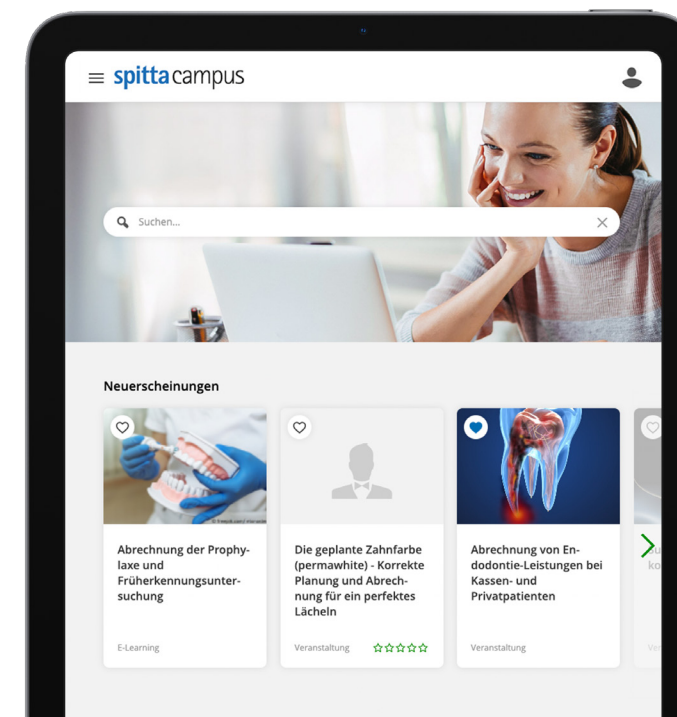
spitta campus

Suchen...

Neuerscheinungen

Abrechnung der Prophylaxe und Früherkennungsuntersuchung

E-Learning

Die geplante Zahnfarbe (permawhite) - Korrekte Planung und Abrechnung für ein perfektes Lächeln

Veranstaltung

Abrechnung von Endodontie-Leistungen bei Kassen- und Privatpatienten

Veranstaltung

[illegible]